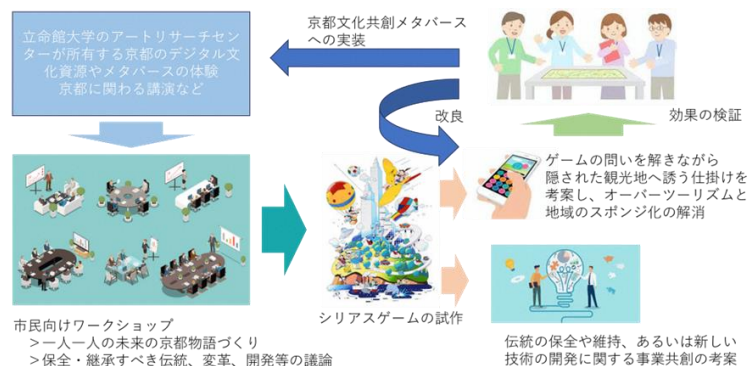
立命館大学のアートリサーチセンターが所有する京都のデジタル文化資源やメタバースの体験
京都に関わる講演など

京都文化共創メタバースへの実装

改良

効果の検証

ゲームの問いを解きながら隠された観光地へ誘う仕掛けを考案し、オーバーツーリズムと地域のスポンジ化の解消

シリアスゲームの試作

市民向けワークショップ
＞一人一人の未来の京都物語づくり
＞保全・継承すべき伝統、変革、開発等の議論

伝統の保全や維持、あるいは新しい技術の開発に関する事業共創の考案